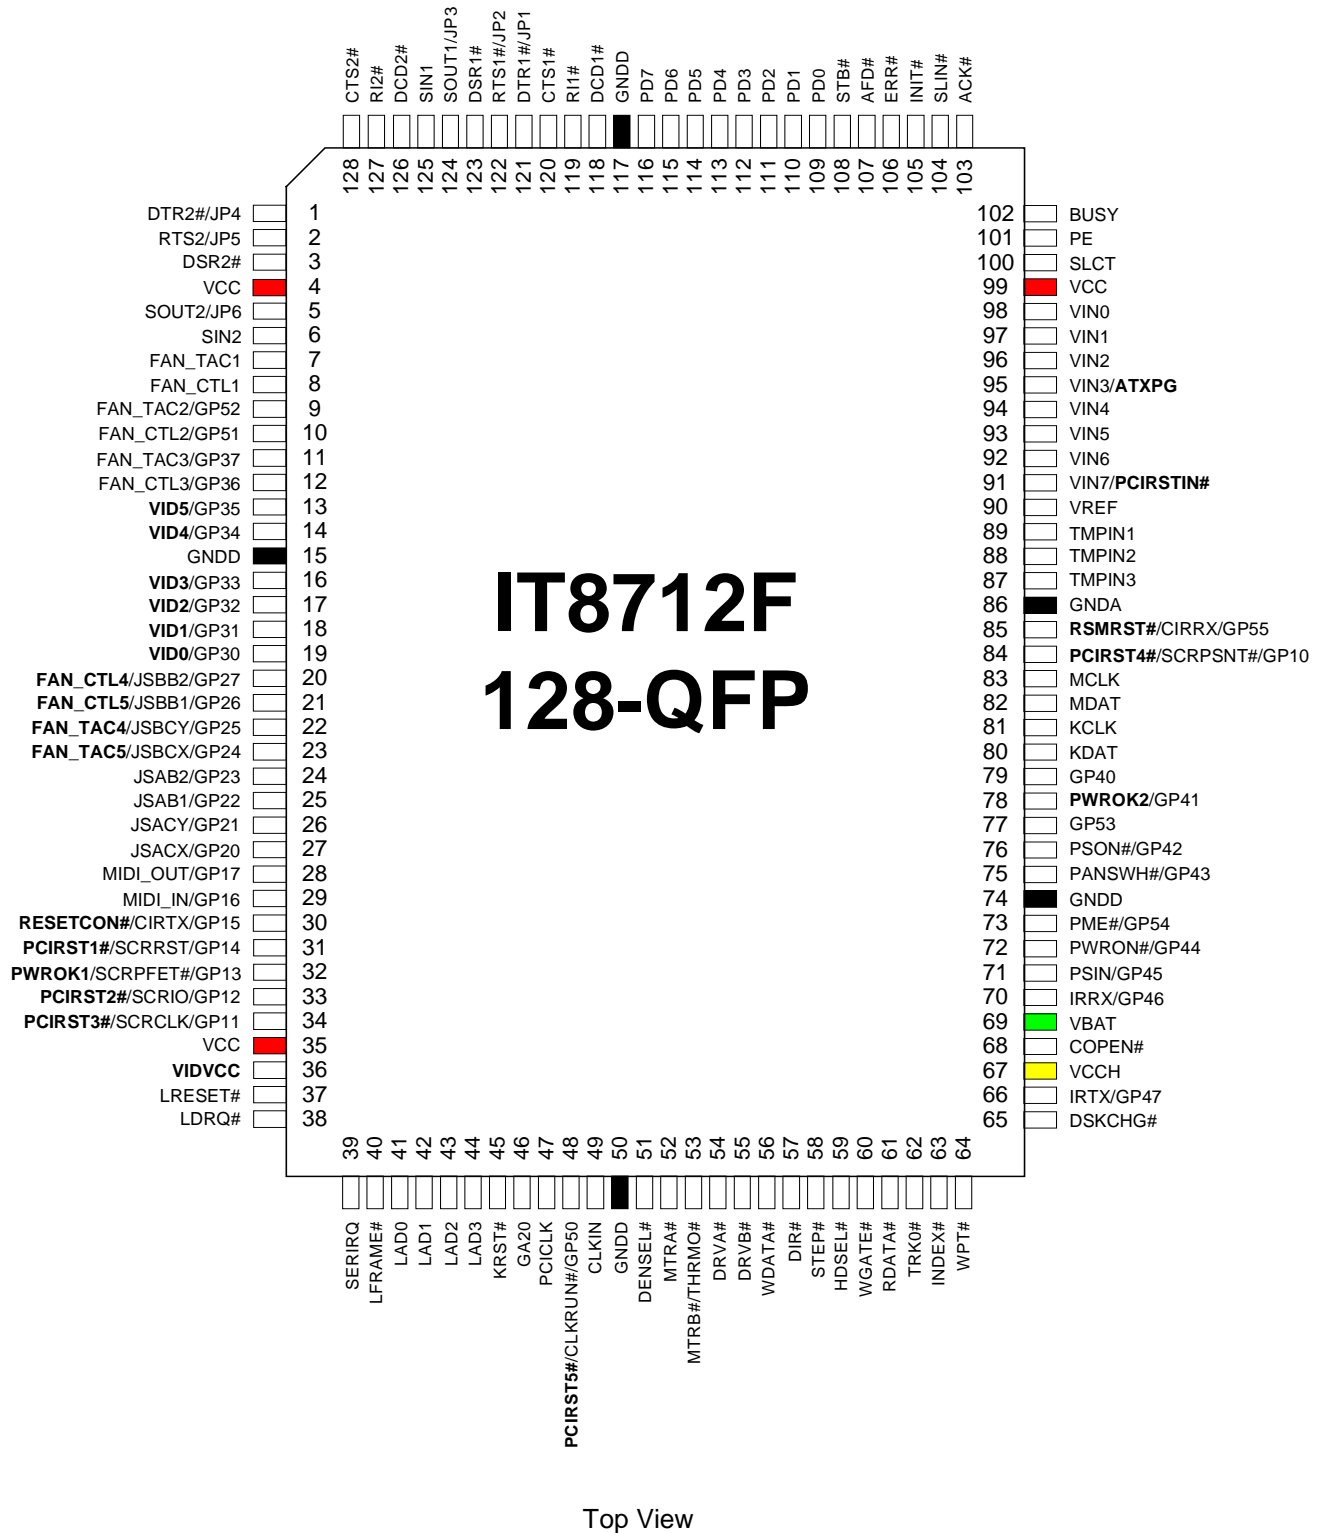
CTS2# 128
RI2# 127
DCD2# 126
SIN1 125
SOUT1/JP3 124
DSR1# 123
RTS1#/JP2 122
DTR1#/JP1 121
CTS1# 120
RI1# 119
DCD1# 118
GNDD 117
PD7 116
PD6 115
PD5 114
PD4 113
PD3 112
PD2 111
PD1 110
PD0 109
STB# 108
AFD# 107
ERR# 106
INIT# 105
SLIN# 104
ACK# 103

DTR2#/JP4 1
RTS2/JP5 2
DSR2# 3
VCC 4
SOUT2/JP6 5
SIN2 6
FAN_TAC1 7
FAN_CTL1 8
FAN_TAC2/GP52 9
FAN_CTL2/GP51 10
FAN_TAC3/GP37 11
FAN_CTL3/GP36 12
VID5/GP35 13
VID4/GP34 14
GNDD 15
VID3/GP33 16
VID2/GP32 17
VID1/GP31 18
VID0/GP30 19
FAN_CTL4/JSBB2/GP27 20
FAN_CTL5/JSBB1/GP26 21
FAN_TAC4/JSBCY/GP25 22
FAN_TAC5/JSBCX/GP24 23
JSAB2/GP23 24
JSAB1/GP22 25
JSACY/GP21 26
JSACX/GP20 27
MIDI_OUT/GP17 28
MIDI_IN/GP16 29
RESETCON#/CIRTX/GP15 30
PCIRST1#/SCRRST/GP14 31
PWROK1/SCRPFET#/GP13 32
PCIRST2#/SCRIO/GP12 33
PCIRST3#/SCRCLK/GP11 34
VCC 35
VIDVCC 36
LRESET# 37
LDRQ# 38

102 BUSY
101 PE
100 SLCT
99 VCC
98 VIN0
97 VIN1
96 VIN2
95 VIN3/ATXPG
94 VIN4
93 VIN5
92 VIN6
91 VIN7/PCIRSTIN#
90 VREF
89 TMPIN1
88 TMPIN2
87 TMPIN3
86 GNDA
85 RSMRST#/CIRRX/GP55
84 PCIRST4#/SCRPSNT#/GP10
83 MCLK
82 MDAT
81 KCLK
80 KDAT
79 GP40
78 PWROK2/GP41
77 GP53
76 PSON#/GP42
75 PANSWH#/GP43
74 GNDD
73 PME#/GP54
72 PWRON#/GP44
71 PSIN/GP45
70 IRRX/GP46
69 VBAT
68 COPEN#
67 VCCH
66 IRTX/GP47
65 DSKCHG#

IT8712F
128-QFP

39 SERIRQ
40 LFRAME#
41 LAD0
42 LAD1
43 LAD2
44 LAD3
45 KRST#
46 GA20
47 PCICLK
48 PCIRST5#/CLKRUN#/GP50
49 CLKIN
50 GNDD
51 DENSEL#
52 MTRA#
53 MTRB#/THRMO#
54 DRVA#
55 DRVB#
56 WDATA#
57 DIR#
58 STEP#
59 HDSEL#
60 WGATE#
61 RDATA#
62 TRK0#
63 INDEX#
64 WPT#

Top View